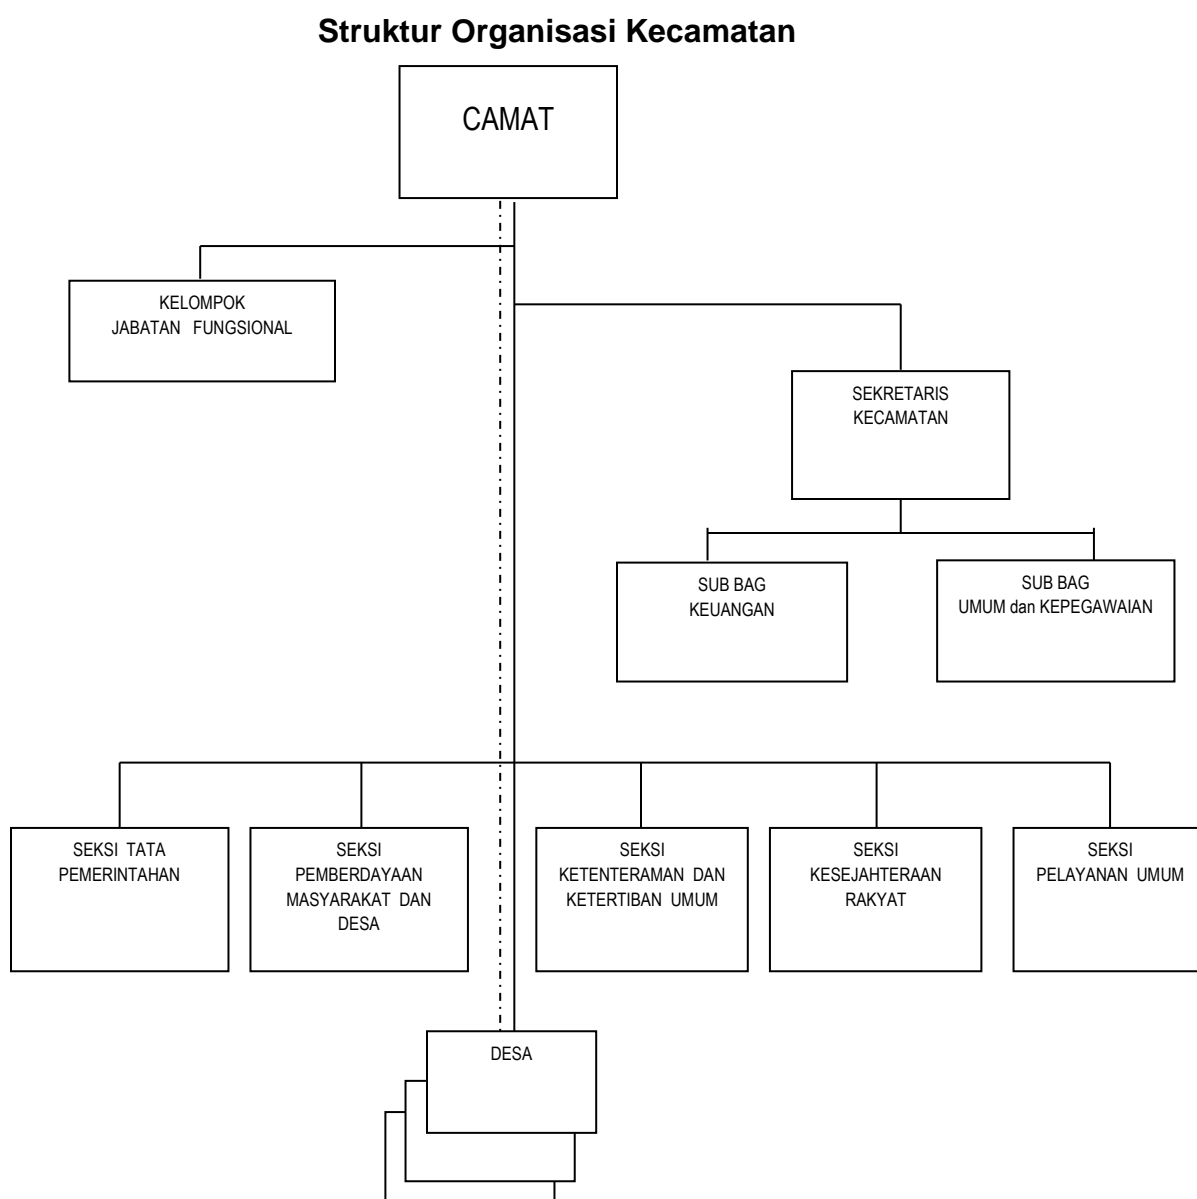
Struktur Organisasi Kecamatan

CAMAT

KELOMPOK JABATAN FUNGSIONAL

SEKRETARIS KECAMATAN

SUB BAG KEUANGAN

SUB BAG UMUM dan KEPEGAWAIAN

SEKSI TATA PEMERINTAHAN

SEKSI PEMBERDAYAAN MASYARAKAT DAN DESA

SEKSI KETENTERAMAN DAN KETERTIBAN UMUM

SEKSI KESEJAHTERAAN RAKYAT

SEKSI PELAYANAN UMUM

DESA